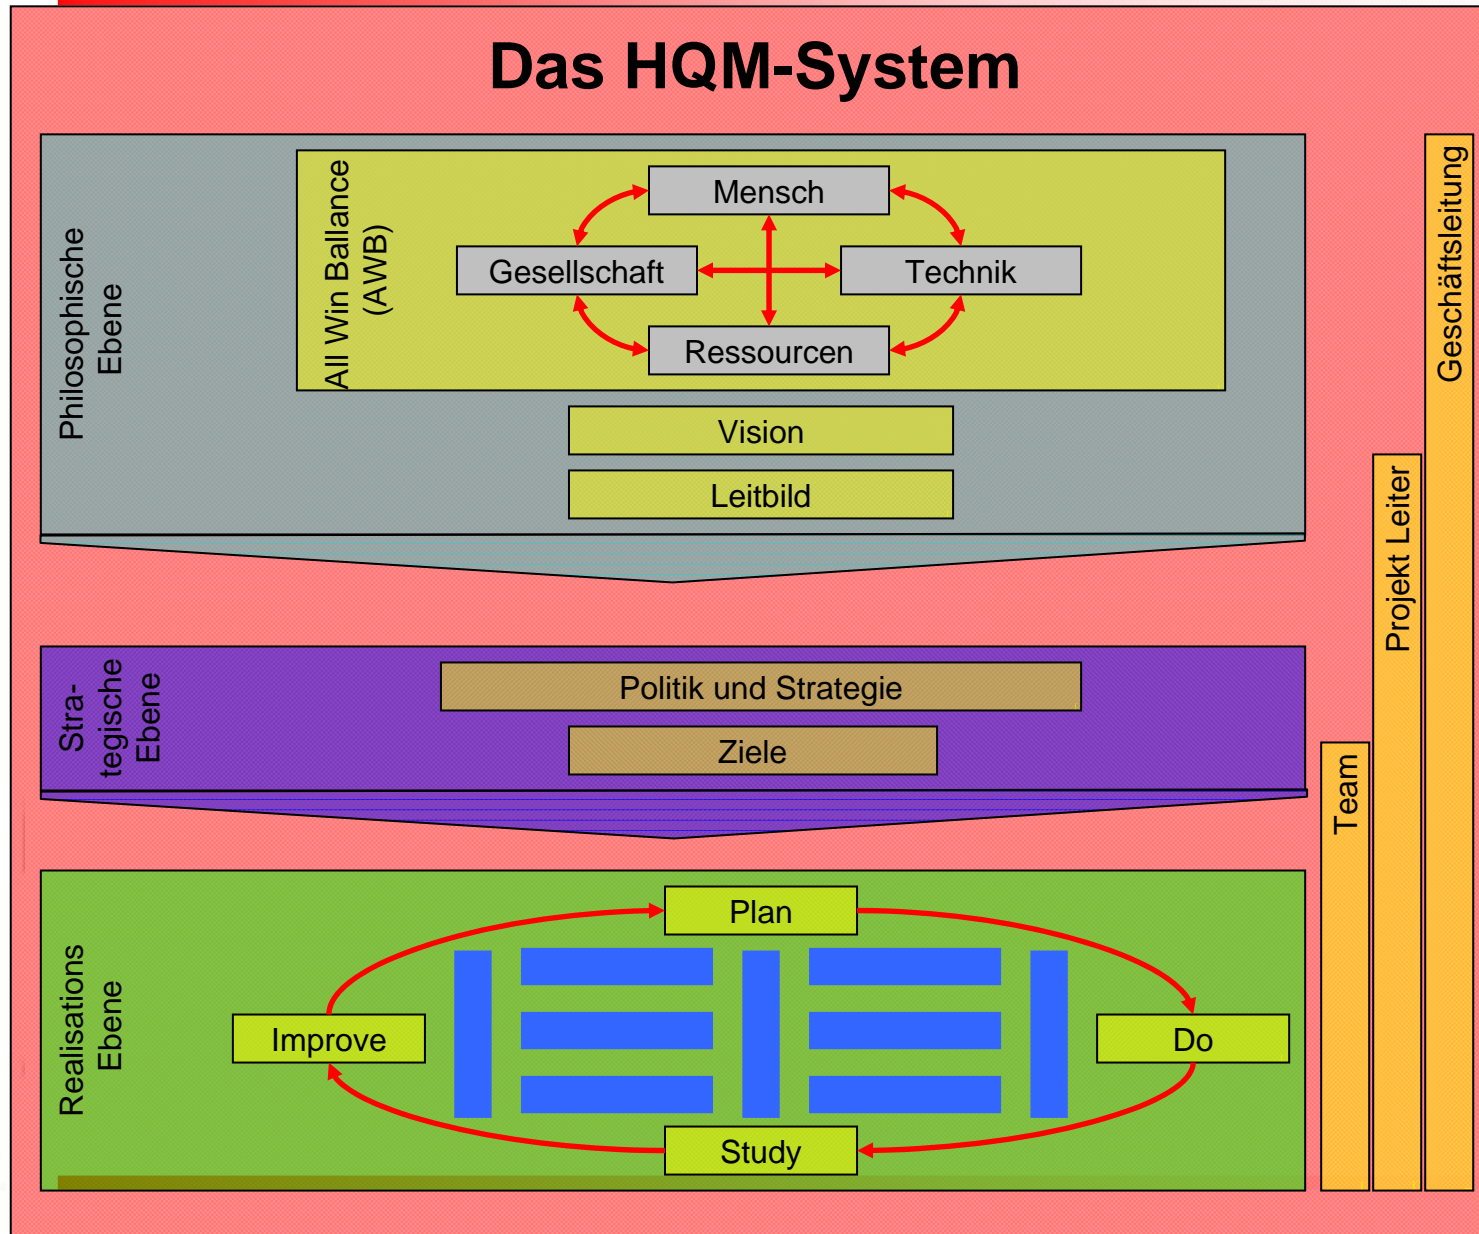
Das HQM-System

Philosophische Ebene

All Win Ballance (AWB)

Mensch

Gesellschaft

Technik

Ressourcen

Vision

Leitbild

Stra-tegische Ebene

Politik und Strategie

Ziele

Realisations Ebene

Plan

Improve

Do

Study

Team

Projekt Leiter

Geschäftsleitung